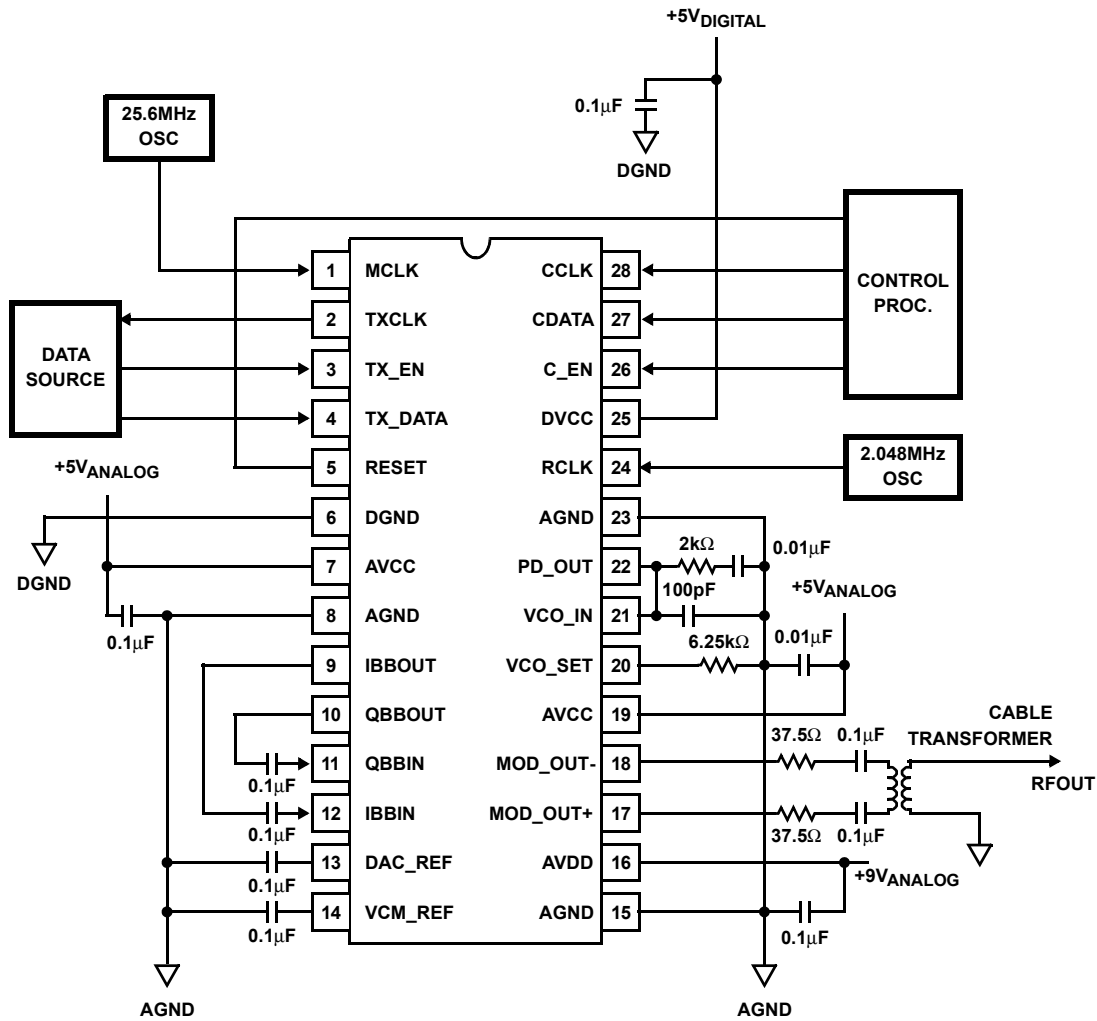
$+5V_{DIGITAL}$

25.6MHz OSC

$0.1\mu F$

DGND

CONTROL PROC.

DATA SOURCE

1 MCLK
2 TXCLK
3 TX_EN
4 TX_DATA
5 RESET
6 DGND
7 AVCC
8 AGND
9 IBBOUT
10 QBBOUT
11 QBBIN
12 IBBIN
13 DAC_REF
14 VCM_REF

CCLK 28
CDATA 27
C_EN 26
DVCC 25
RCLK 24
AGND 23
PD_OUT 22
VCO_IN 21
VCO_SET 20
AVCC 19
MOD_OUT- 18
MOD_OUT+ 17
AVDD 16
AGND 15

2.048MHz OSC

$+5V_{ANALOG}$

DGND

$0.1\mu F$

$2k\Omega$

$0.01\mu F$

100pF

$+5V_{ANALOG}$

$6.25k\Omega$

$0.01\mu F$

CABLE TRANSFORMER

$37.5\Omega$ $0.1\mu F$

RFOUT

$0.1\mu F$

$0.1\mu F$

$37.5\Omega$ $0.1\mu F$

$0.1\mu F$

$+9V_{ANALOG}$

$0.1\mu F$

$0.1\mu F$

AGND

AGND